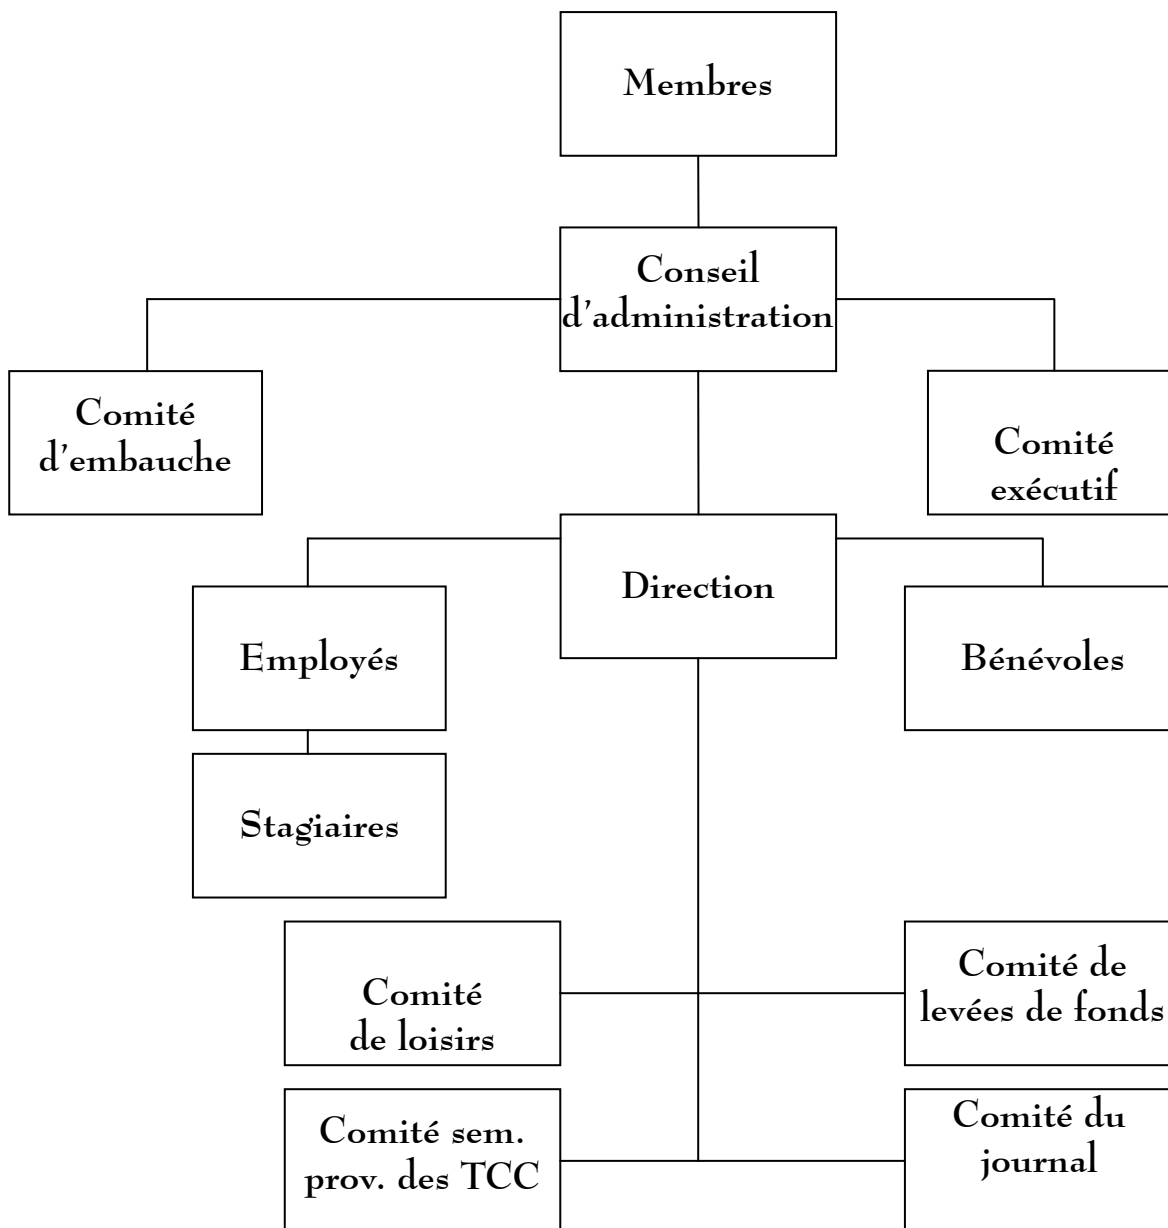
Membres

Conseil d'administration

Comité d'embauche

Comité exécutif

Direction

Employés

Bénévoles

Stagiaires

Comité de loisirs

Comité de levées de fonds

Comité sem. prov. des TCC

Comité du journal